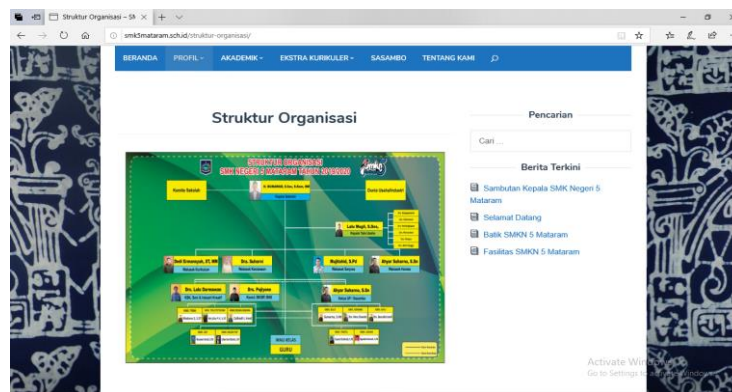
Struktur Organisasi – Sh ×

smk5mataram.sch.id/struktur-organisasi/

BERANDA PROFIL ▾ AKADEMIK ▾ EKSTRA KURIKULER ▾ SASAMBO TENTANG KAMI

Struktur Organisasi

STRUKTUR ORGANISASI
SMK NEGERI 5 MATARAM TAHUN 2019/2020

Komite Sekolah

Dunia Usaha/Industri

Lalu Wagir, S.Sos.

Bahri Kresnayadi, ST, MM

Drs. Suharno

Najibullah, S.Pd

Niyan Suharno, S.Sn

Drs. Lalu Darmawan

Drs. Pujiyono

Niyan Suharno, S.Sn

GURU

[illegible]

Pencarian

Cari ...

Berita Terkini

Sambutan Kepala SMK Negeri 5 Mataram

Selamat Datang

Batik SMKN 5 Mataram

Fasilitas SMKN 5 Mataram

Activate Windows
Go to Settings to activate Windows.